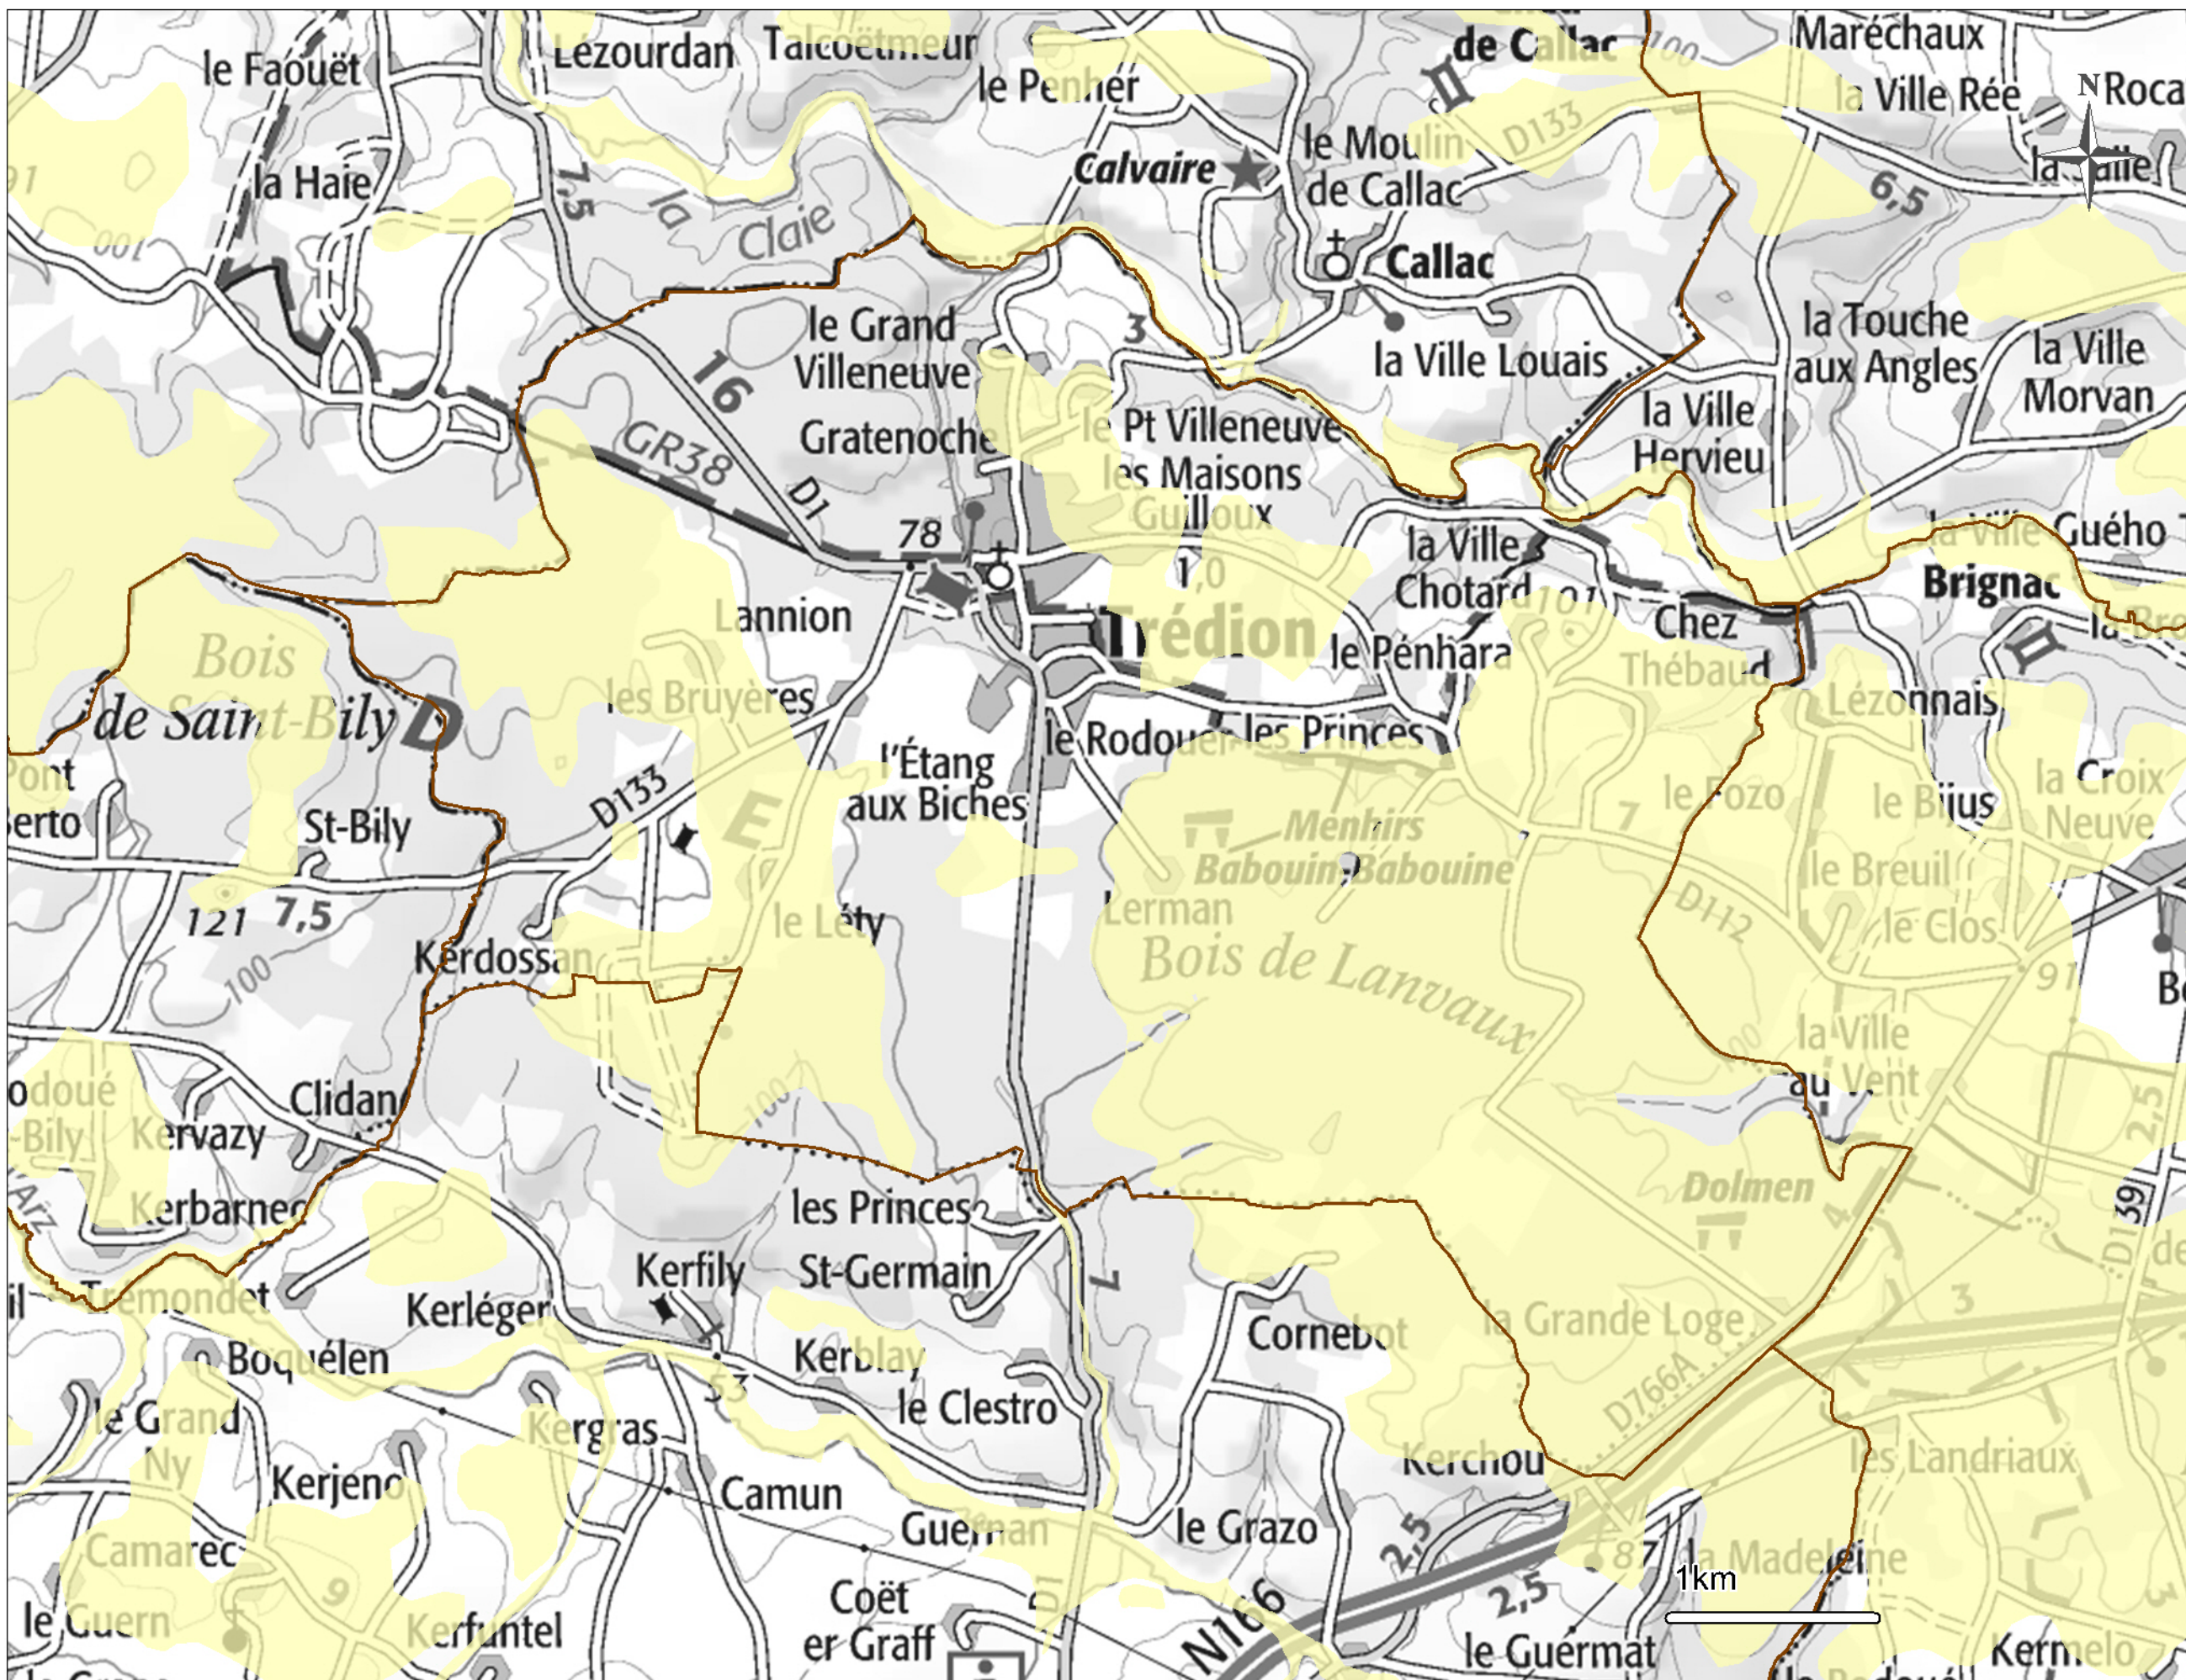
Lezourdan Talcoëtmeur le Penher de Callac Maréchaux la Ville Rée N Roca
le Faouët
la Haie la Claie Calvaire le Moulin de Callac D133 la Halle 6,5
7,5 100 91
Callac
le Grand Villeneuve 16 3 la Ville Louais la Touche aux Angles la Ville Morvan
Gratenoche GR38 le Pt Villeneuve les Maisons Guilloux la Ville Hervieu
D1 78 1,0 la Ville Chotard la Ville Guého
Lannion Trédion le Pénhara Chez Thébaud Brignac
Bois de Saint-Bily les Bruyères Lézonnais
Pont Berto St-Bily D133 l'Étang aux Biches le Rodoué les Princes le Fozo le Bijus la Croix Neuve
E Menhirs Babouin Babouine 7
121 7,5 le Léty Lerman le Breuil le Clos
100 Kerdossan Bois de Lanvaux D112 91 Bo
la Ville au Vent
Rodoué St-Bily Kervazy Clidanc 100 2,5
Kerbarnec les Princes Dolmen D139
Trémondet Kerfily St-Germain 7 de
Kerléger 3
Boquélen Kerblay Cornebot la Grande Loge
le Grand Ny Kergras le Clestro D766A
Kerjenc Kerchou les Landriaux
Camarec Camun Guernan le Grazo 2,5 la Madeleine
9 Coët er Graff D1 2,5 1km
le Guern Kerfuntel N166 le Guermat Kermelo